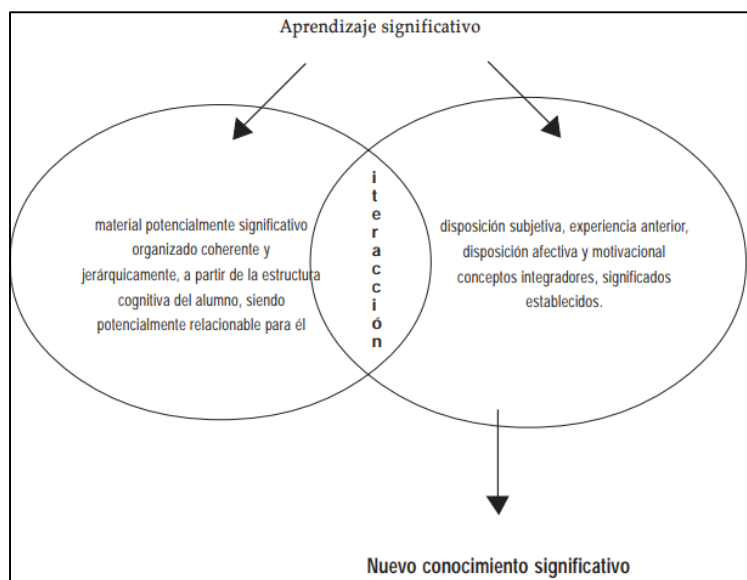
Aprendizaje significativo

material potencialmente significativo organizado coherente y jerárquicamente, a partir de la estructura cognitiva del alumno, siendo potencialmente relacionable para él

i
t
e
r
a
c
c
i
ó
n

disposición subjetiva, experiencia anterior, disposición afectiva y motivacional conceptos integradores, significados establecidos.

Nuevo conocimiento significativo